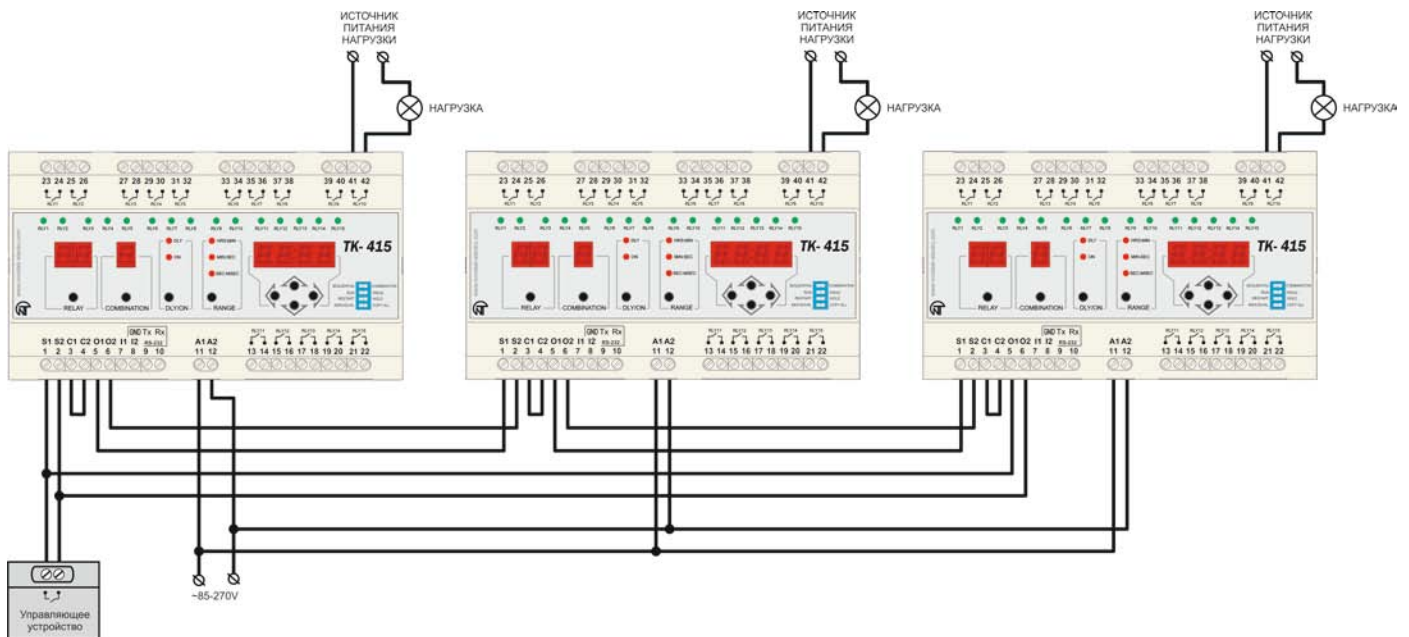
ИСТОЧНИК ПИТАНИЯ НАГРУЗКИ

НАГРУЗКА

ИСТОЧНИК ПИТАНИЯ НАГРУЗКИ

НАГРУЗКА

ИСТОЧНИК ПИТАНИЯ НАГРУЗКИ

НАГРУЗКА

23 24 25 26 27 28 29 30 31 32 33 34 35 36 37 38 39 40 41 42

TK- 415

RELAY COMBINATION OL/ION RANGE

S1 S2 C1 C2 O1 O2 I1 I2 GND Tx Rx
1 2 3 4 5 6 7 8 9 10
RS-232

A1 A2
11 12

13 14 15 16 17 18 19 20 21 22

23 24 25 26 27 28 29 30 31 32 33 34 35 36 37 38 39 40 41 42

TK- 415

RELAY COMBINATION OL/ION RANGE

S1 S2 C1 C2 O1 O2 I1 I2 GND Tx Rx
1 2 3 4 5 6 7 8 9 10
RS-232

A1 A2
11 12

13 14 15 16 17 18 19 20 21 22

23 24 25 26 27 28 29 30 31 32 33 34 35 36 37 38 39 40 41 42

TK- 415

RELAY COMBINATION OL/ION RANGE

S1 S2 C1 C2 O1 O2 I1 I2 GND Tx Rx
1 2 3 4 5 6 7 8 9 10
RS-232

A1 A2
11 12

13 14 15 16 17 18 19 20 21 22

~85-270V

Управляющее устройство